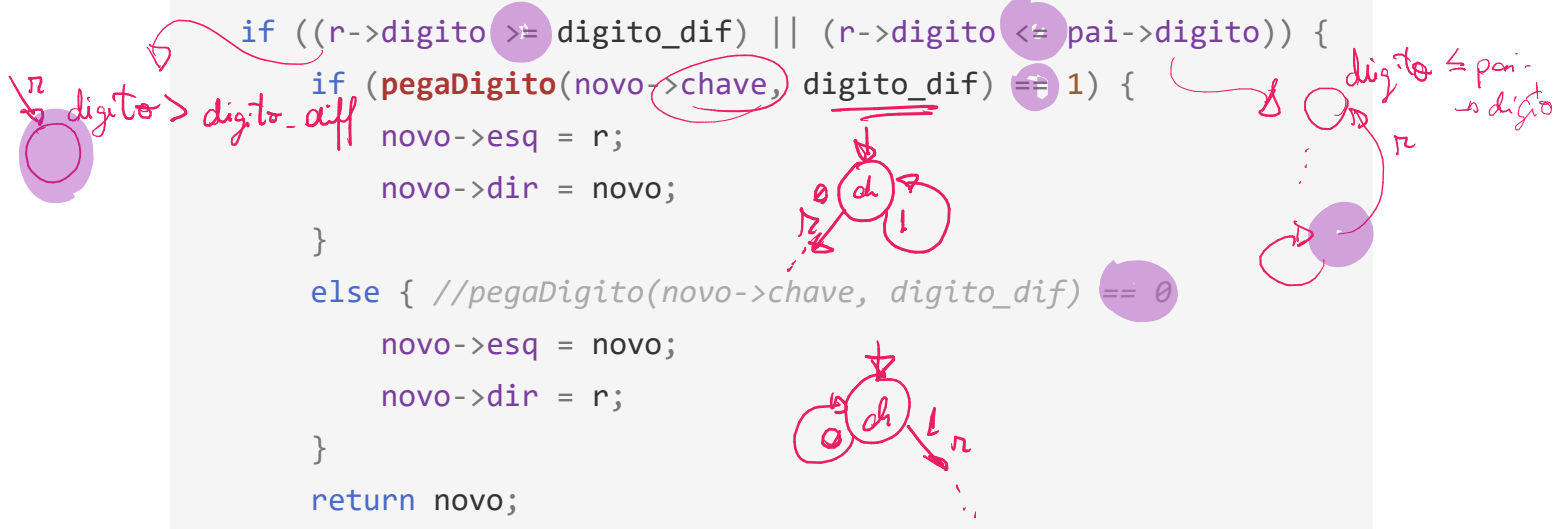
if ((r->digito >= digito_dif) || (r->digito <= pai->digito)) {
    if (pegaDigito(novo->chave, digito_dif) == 1) {
        novo->esq = r;
        novo->dir = novo;
    }
    else { //pegaDigito(novo->chave, digito_dif) == 0
        novo->esq = novo;
        novo->dir = r;
    }
    return novo;

r
digito > digito_dif

digito ≤ pai->digito
r

0 dh 1
r

dh
0 1
r